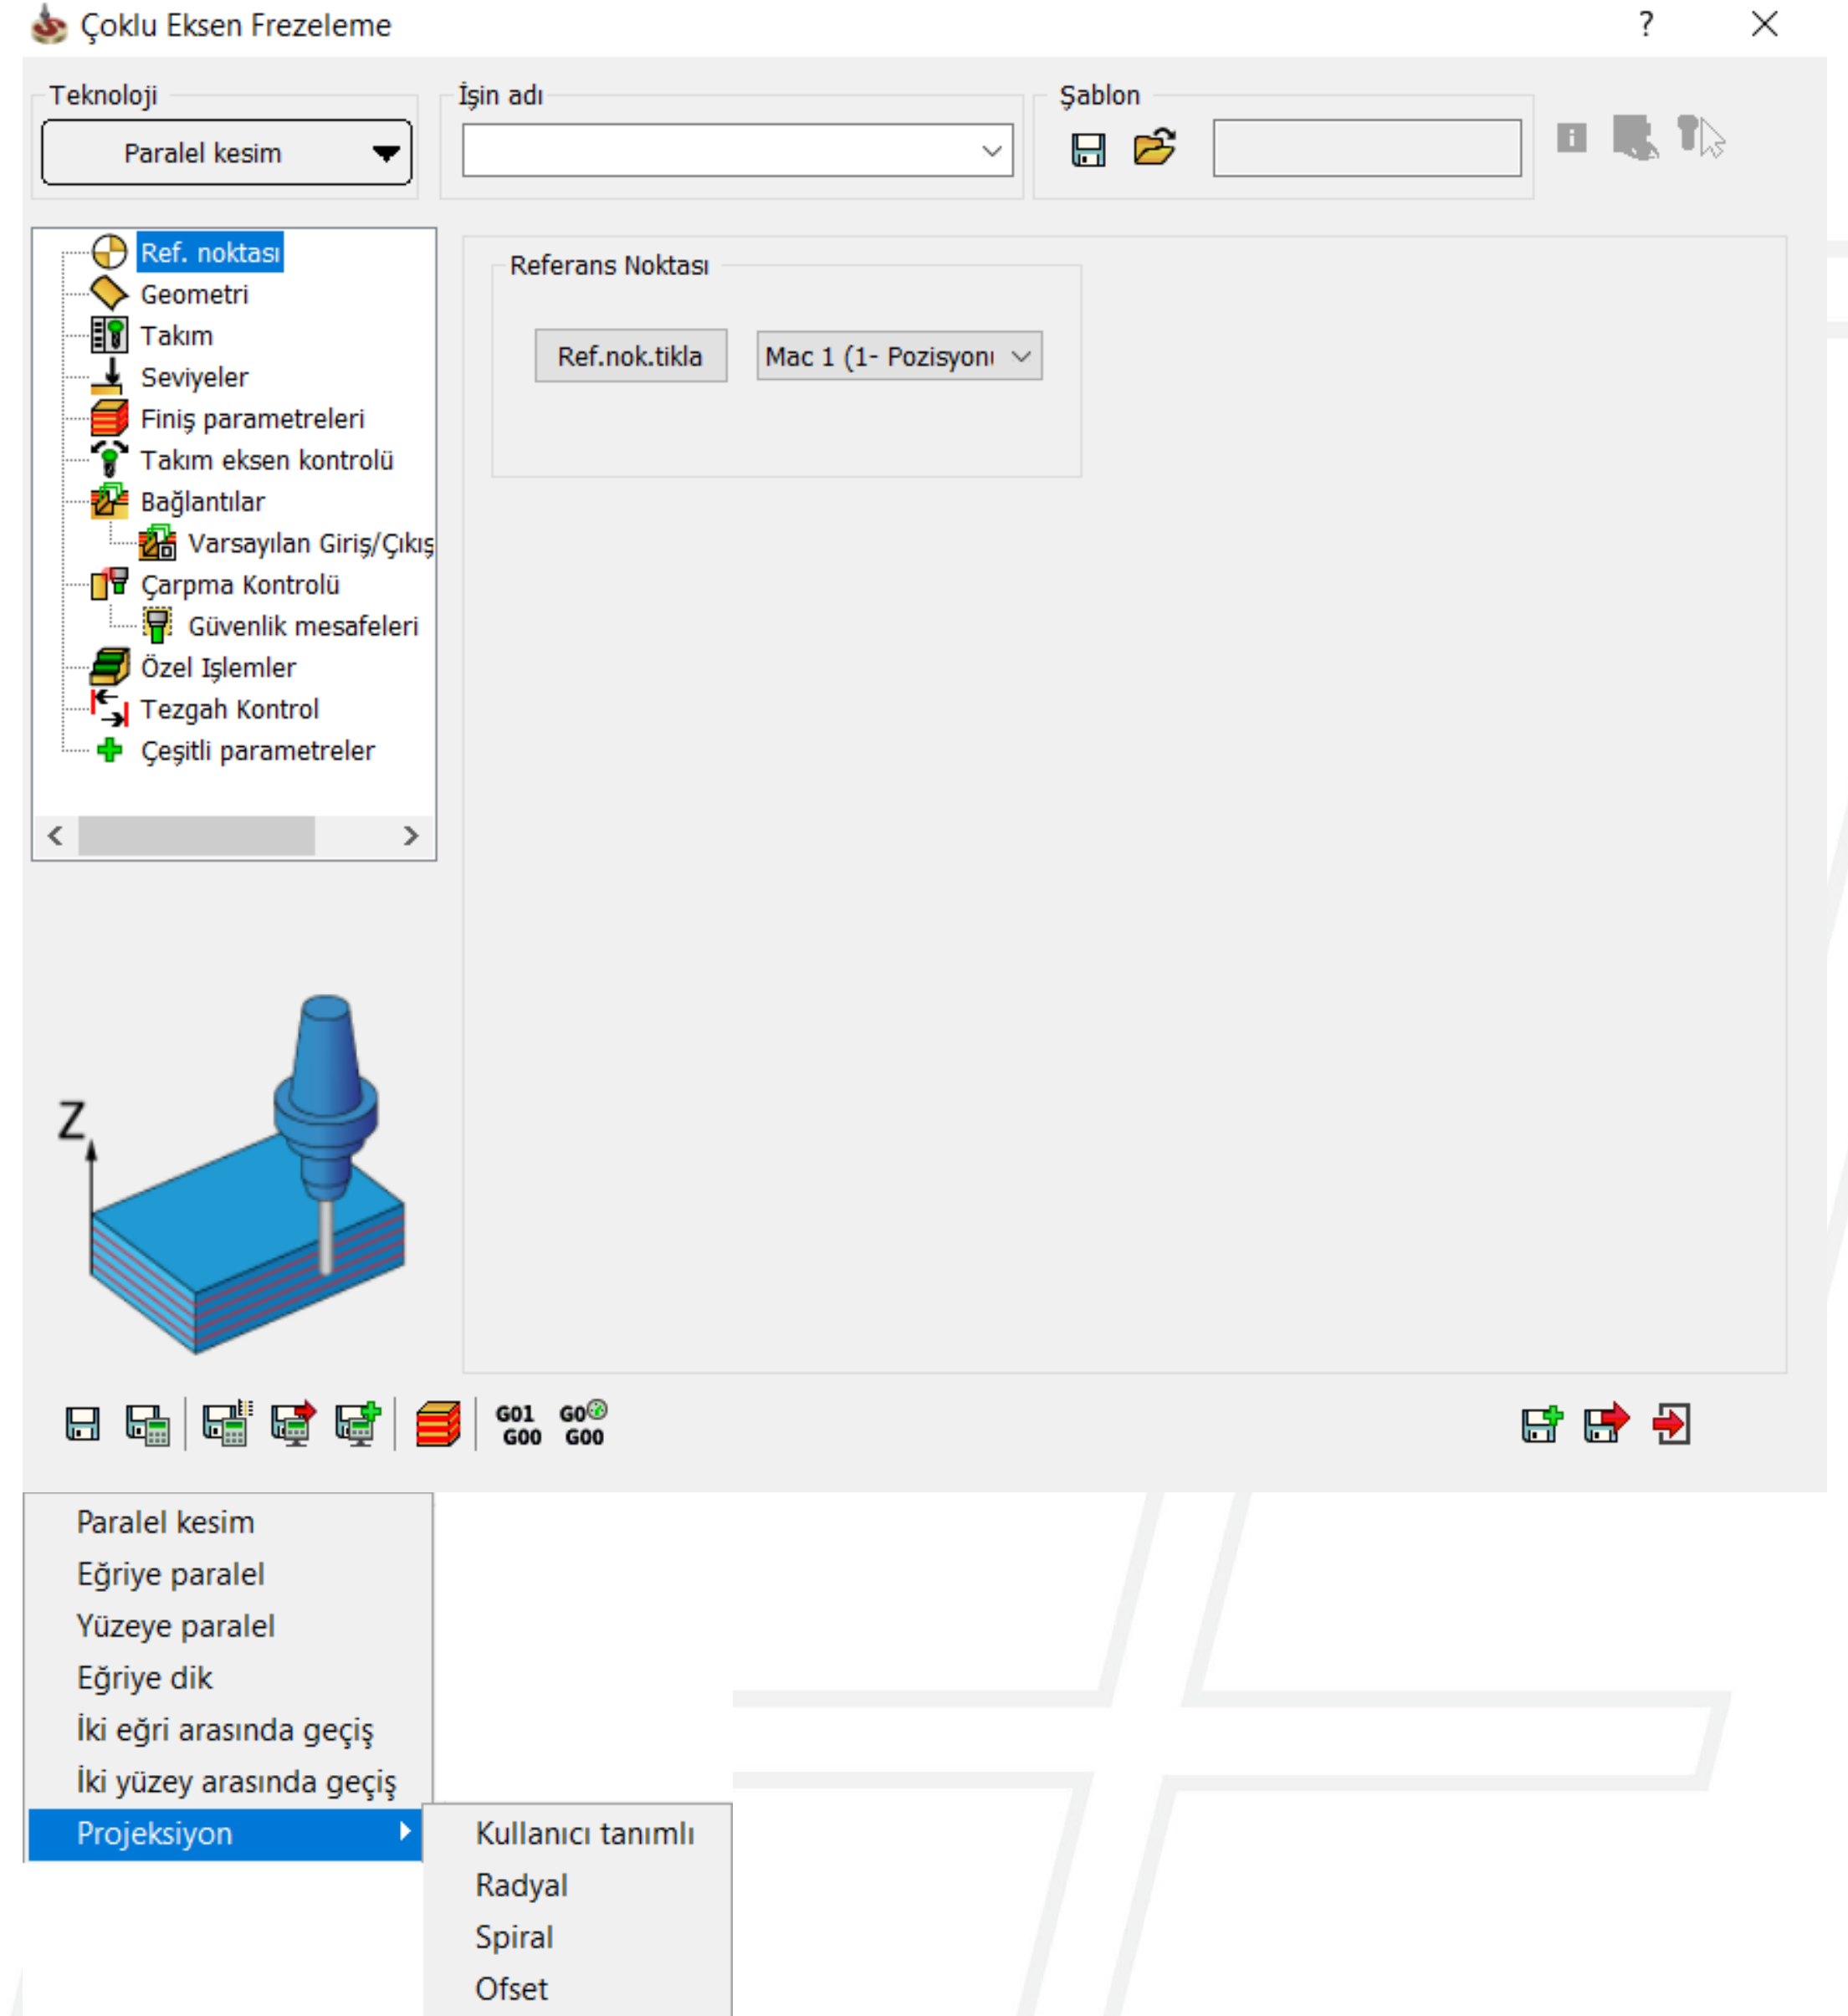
Çoklu Eksen Frezeleme

?

Teknoloji
Paralel kesim

İşin adı

Şablon

Ref. noktası
Geometri
Takım
Seviyeler
Finiş parametreleri
Takım eksen kontrolü
Bağlantılar
Varsayılan Giriş/Çıkış
Çarpma Kontrolü
Güvenlik mesafeleri
Özel Işlemler
Tezgah Kontrol
Çeşitli parametreler

Referans Noktası
Ref.nok.tikla
Mac 1 (1- Pozisyonı

Z

G01 G00
G0 G00

Paralel kesim
Eğriye paralel
Yüzeye paralel
Eğriye dik
İki eğri arasında geçiş
İki yüzey arasında geçiş
Projeksiyon

Kullanıcı tanımlı
Radyal
Spiral
Ofset